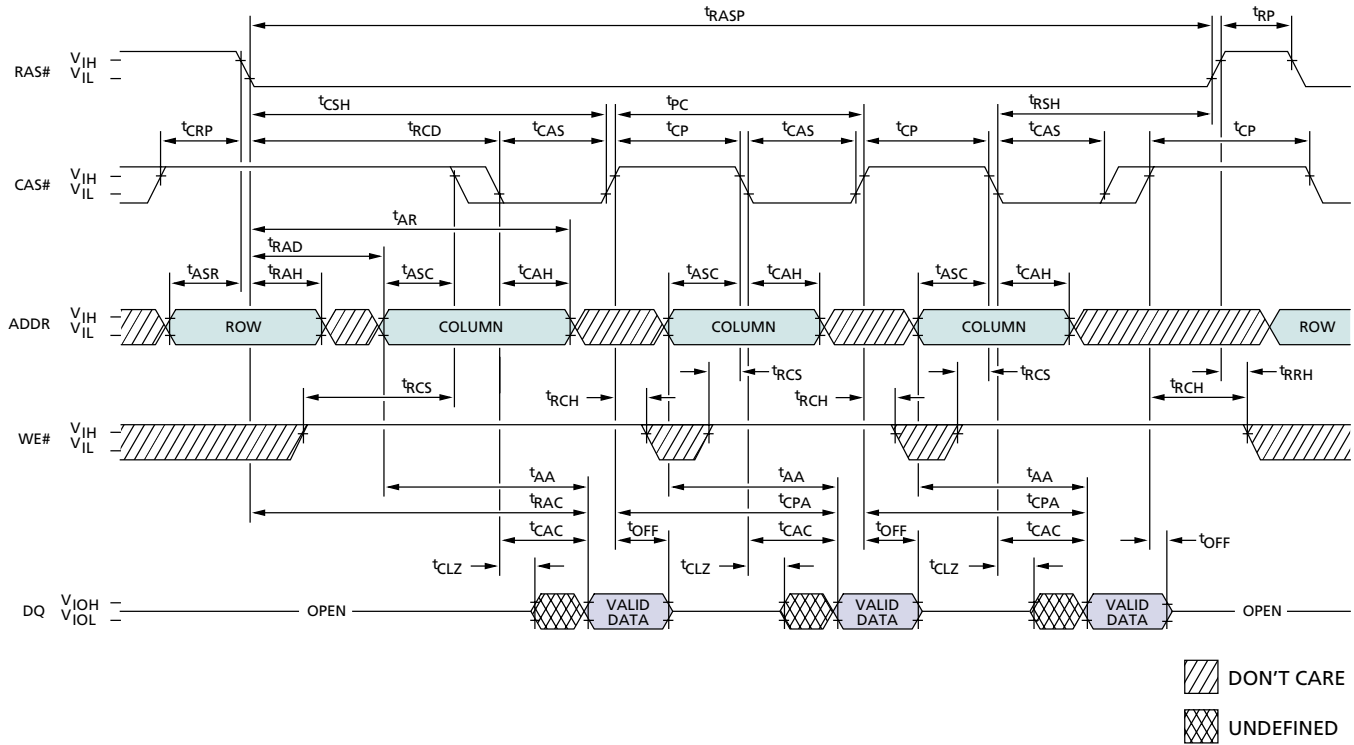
$t_{RASP}$
$t_{RP}$

RAS# $V_{IH}$ $V_{IL}$

$t_{CSH}$
$t_{PC}$
$t_{RSH}$
$t_{CRP}$
$t_{RCD}$
$t_{CAS}$
$t_{CP}$
$t_{CAS}$
$t_{CP}$
$t_{CAS}$
$t_{CP}$

CAS# $V_{IH}$ $V_{IL}$

$t_{AR}$
$t_{RAD}$
$t_{ASR}$
$t_{RAH}$
$t_{ASC}$
$t_{CAH}$
$t_{ASC}$
$t_{CAH}$
$t_{ASC}$
$t_{CAH}$

ADDR $V_{IH}$ $V_{IL}$ ROW COLUMN COLUMN COLUMN ROW

$t_{RCS}$
$t_{RCS}$
$t_{RCS}$
$t_{RCH}$
$t_{RCH}$
$t_{RCH}$
$t_{RRH}$

WE# $V_{IH}$ $V_{IL}$

$t_{AA}$
$t_{RAC}$
$t_{CAC}$
$t_{AA}$
$t_{CPA}$
$t_{AA}$
$t_{CPA}$
$t_{OFF}$
$t_{CAC}$
$t_{OFF}$
$t_{CAC}$
$t_{OFF}$
$t_{CLZ}$
$t_{CLZ}$
$t_{CLZ}$

DQ $V_{IOH}$ $V_{IOL}$ OPEN VALID DATA VALID DATA VALID DATA OPEN

DON'T CARE

UNDEFINED